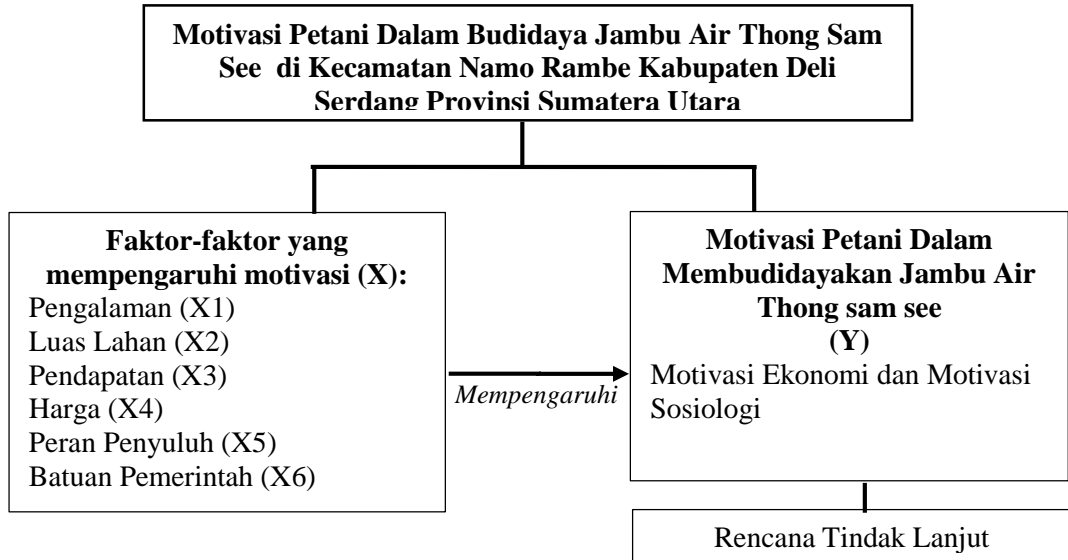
Motivasi Petani Dalam Budidaya Jambu Air Thong Sam See di Kecamatan Namo Rambe Kabupaten Deli Serdang Provinsi Sumatera Utara

Faktor-faktor yang mempengaruhi motivasi (X):
Pengalaman (X1)
Luas Lahan (X2)
Pendapatan (X3)
Harga (X4)
Peran Penyuluh (X5)
Batuan Pemerintah (X6)

Mempengaruhi

Motivasi Petani Dalam Membudidayakan Jambu Air Thong sam see
(Y)
Motivasi Ekonomi dan Motivasi Sosiologi

Rencana Tindak Lanjut